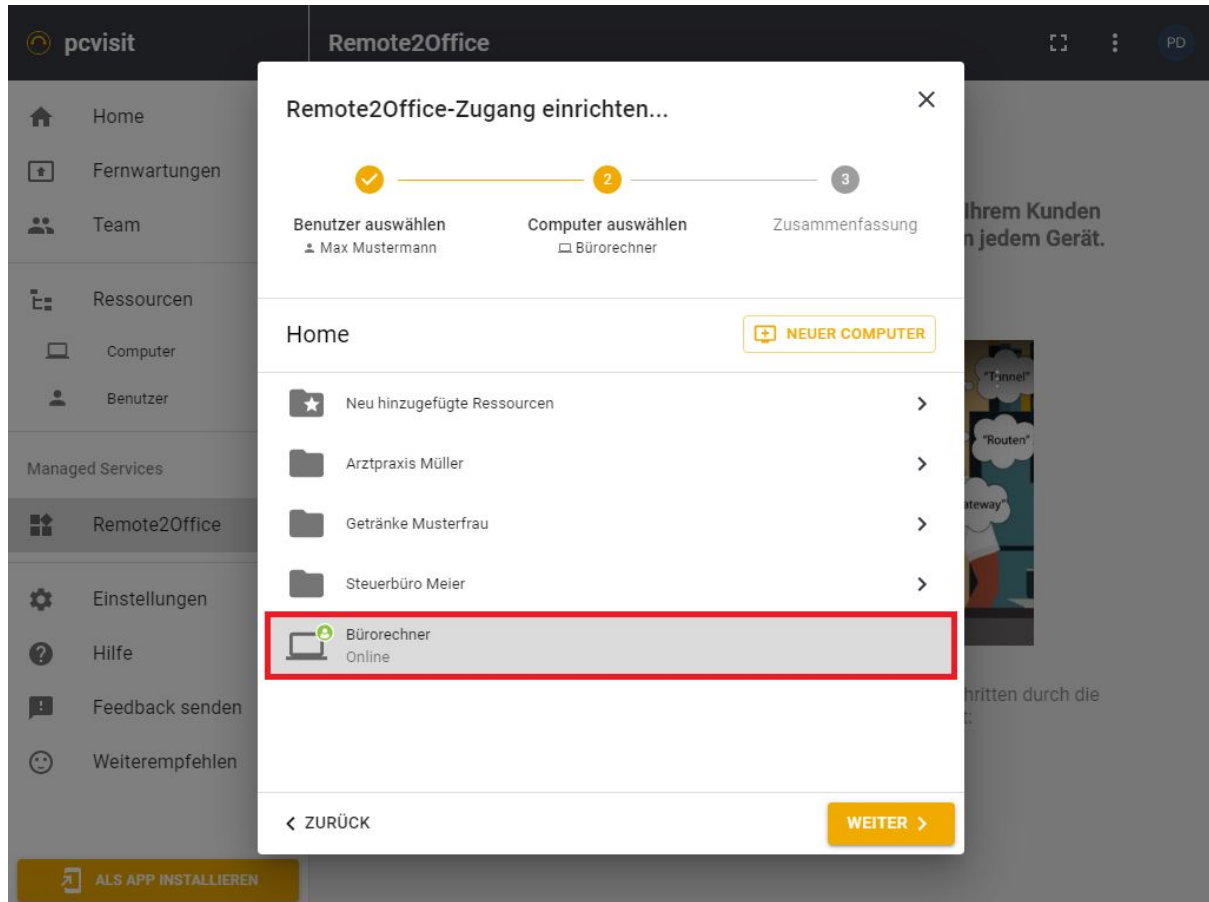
pcvisit
Remote2Office
PD

Home
Fernwartungen
Team
Ressourcen
Computer
Benutzer
Managed Services
Remote2Office
Einstellungen
Hilfe
Feedback senden
Weiterempfehlen
ALS APP INSTALLIEREN

Ihrem Kunden
n jedem Gerät.
"Tunnel"
"Routen"
ateway"
hritten durch die

Remote2Office-Zugang einrichten...
×
2
3
Benutzer auswählen
Max Mustermann
Computer auswählen
Bürorechner
Zusammenfassung

Home
NEUER COMPUTER
Neu hinzugefügte Ressourcen
Arztpraxis Müller
Getränke Musterfrau
Steuerbüro Meier
Bürorechner
Online

< ZURÜCK
WEITER >